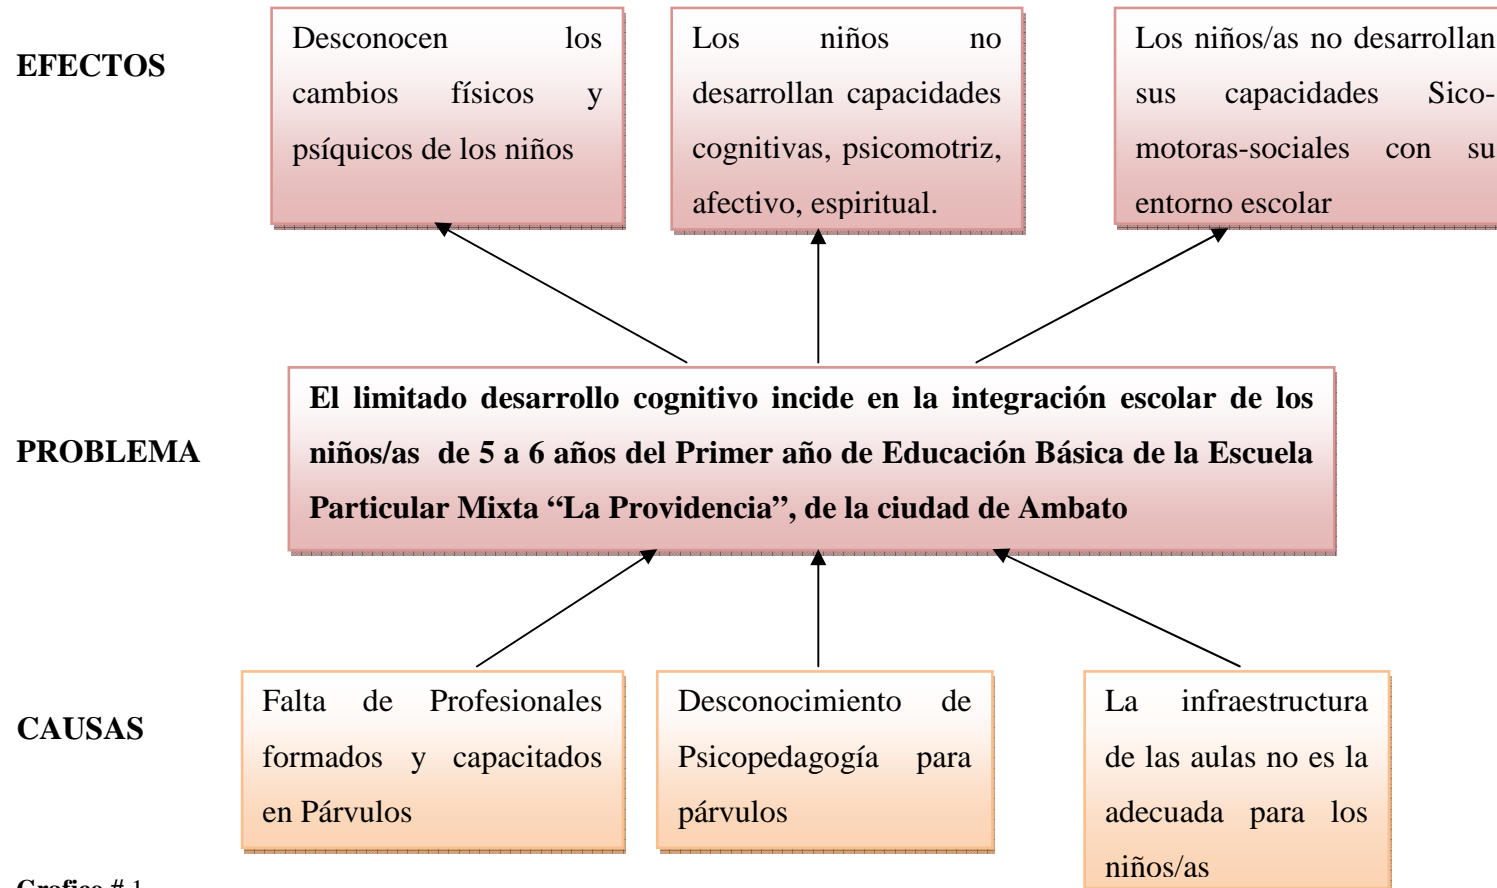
EFECTOS

Desconocen los cambios físicos y psíquicos de los niños

Los niños no desarrollan capacidades cognitivas, psicomotriz, afectivo, espiritual.

Los niños/as no desarrollan sus capacidades Sico-motoras-sociales con su entorno escolar

PROBLEMA

El limitado desarrollo cognitivo incide en la integración escolar de los niños/as de 5 a 6 años del Primer año de Educación Básica de la Escuela Particular Mixta “La Providencia”, de la ciudad de Ambato

CAUSAS

Falta de Profesionales formados y capacitados en Párvulos

Desconocimiento de Psicopedagogía para párvulos

La infraestructura de las aulas no es la adecuada para los niños/as

Grafico # 1